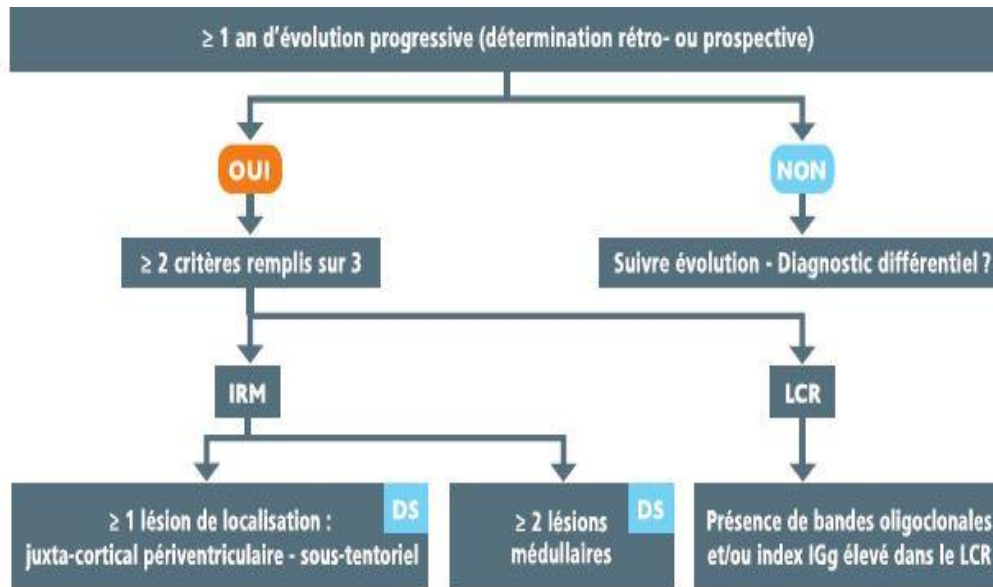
≥ 1 an d'évolution progressive (détermination rétro- ou prospective)

OUI

NON

≥ 2 critères remplis sur 3

Suivre évolution - Diagnostic différentiel ?

IRM

LCR

DS

≥ 1 lésion de localisation : juxta-cortical périventriculaire - sous-tentoriel

DS

≥ 2 lésions médullaires

Présence de bandes oligoclonales et/ou index IGg élevé dans le LCR